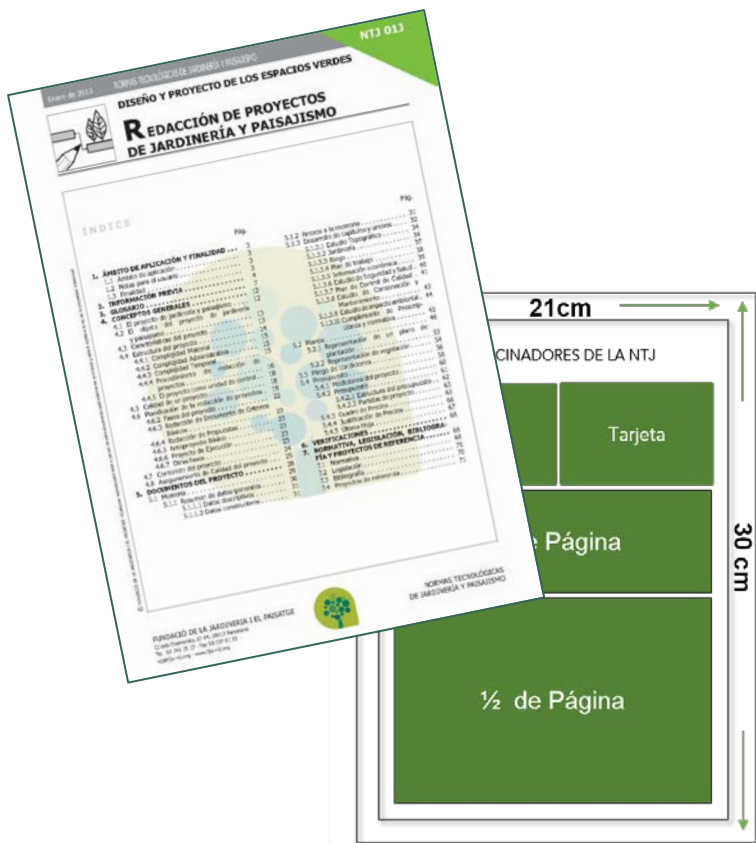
NORMAS TECNOLÓGICAS DE JARDINERÍA Y PAISAJISMO

Enero de 2013

NTJ 01J

DISEÑO Y PROYECTO DE LOS ESPACIOS VERDES

REDACCIÓN DE PROYECTOS DE JARDINERÍA Y PAISAJISMO

ÍNDICE

Pág.

1. ÁMBITO DE APLICACIÓN Y FINALIDAD
1.1 Ámbito de aplicación
1.2 Notas para el usuario
1.3 Finalidad
2. INFORMACIÓN PREVIA
3. GLOSARIO
4. CONCEPTOS GENERALES
4.1 El proyecto de jardinería y paisajismo
4.2 El objeto del proyecto de jardinería y paisajismo
4.3 Características del proyecto
4.4 Estructura del proyecto
4.4.1 Complejidad Técnica
4.4.2 Complejidad Administrativa
4.4.3 Complejidad Temporal
4.4.4 Procedimiento de redacción de proyectos
4.4.5 El proyecto como unidad de obra
4.5 Calidad de la redacción del proyecto
4.6 Planificación de la redacción del proyecto
4.6.1 Fases del proyecto
4.6.2 Redacción del Documento de Criterios Básicos
4.6.3 Redacción del Anteproyecto
4.6.4 Anteproyecto Básico
4.6.5 Proyecto de Ejecución
4.6.6 Obra Nueva
4.7 Contenido del proyecto
4.8 Aseguramiento de Calidad del proyecto
5. DOCUMENTOS DEL PROYECTO
5.1 Memoria
5.1.1 Resumen de datos generales
5.1.1.1 Datos descriptivos
5.1.1.2 Datos constructivos

5.1.2 Anexos a la memoria
5.1.3 Documento de capítulos y anexos
5.1.3.1 Estudio Topográfico
5.1.3.2 Jardinería
5.1.3.3 Riego
5.1.3.4 Plan de trabajo
5.1.3.5 Información económica
5.1.3.6 Estudio de Seguridad y Salud
5.1.3.7 Plan de Control de Calidad
5.1.3.8 Estudio de Conservación y Mantenimiento
5.1.3.9 Estudio de impacto ambiental
5.1.3.10 Cumplimiento de Normativas
5.2 Planos
5.2.1 Representación del plano de plantación
5.2.2 Representación de vegetación
5.3 Pliego de condiciones
5.4 Presupuesto
5.4.1 Mediciones del proyecto
5.4.2 Presupuesto
5.4.2.1 Cuadros de precios
5.4.2.2 Partidas del proyecto
5.4.3 Cuadro de Precios
5.4.4 Justificación de Precios
5.4.5 Última hoja
6. VERIFICACIONES
7. NORMATIVA, LEGISLACIÓN, BIBLIOGRAFÍA Y PROYECTOS DE REFERENCIA
7.1 Normativa
7.2 Legislación
7.3 Bibliografía
7.4 Proyectos de referencia

NORMAS TECNOLÓGICAS DE JARDINERÍA Y PAISAJISMO

FUNDACIÓ DE LA JARDINERIA I EL PAISATGE

21cm

CINADORES DE LA NTJ

Tarjeta

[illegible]e Página

30 cm

½ de Página